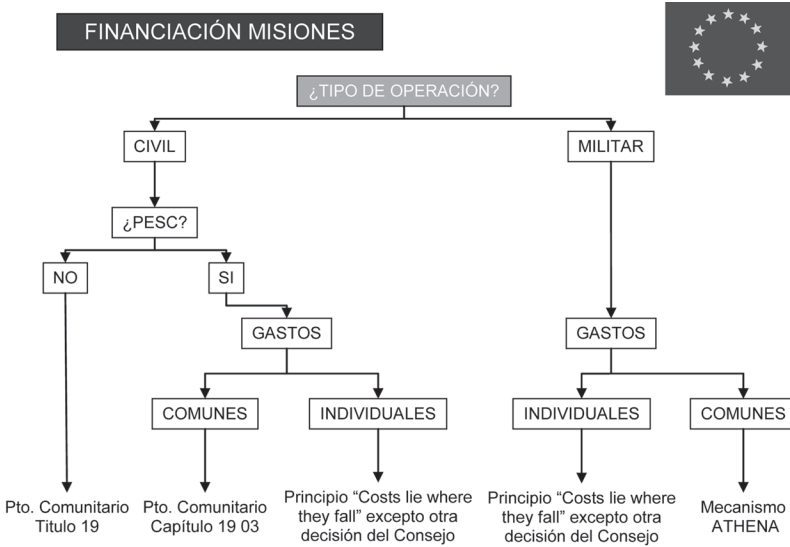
FINANCIACIÓN MISIONES

¿TIPO DE OPERACIÓN?

CIVIL

MILITAR

¿PESC?

NO

SI

GASTOS

GASTOS

COMUNES

INDIVIDUALES

INDIVIDUALES

COMUNES

Pto. Comunitario Titulo 19

Pto. Comunitario Capítulo 19 03

Principio “Costs lie where they fall” excepto otra decisión del Consejo

Principio “Costs lie where they fall” excepto otra decisión del Consejo

Mecanismo ATHENA